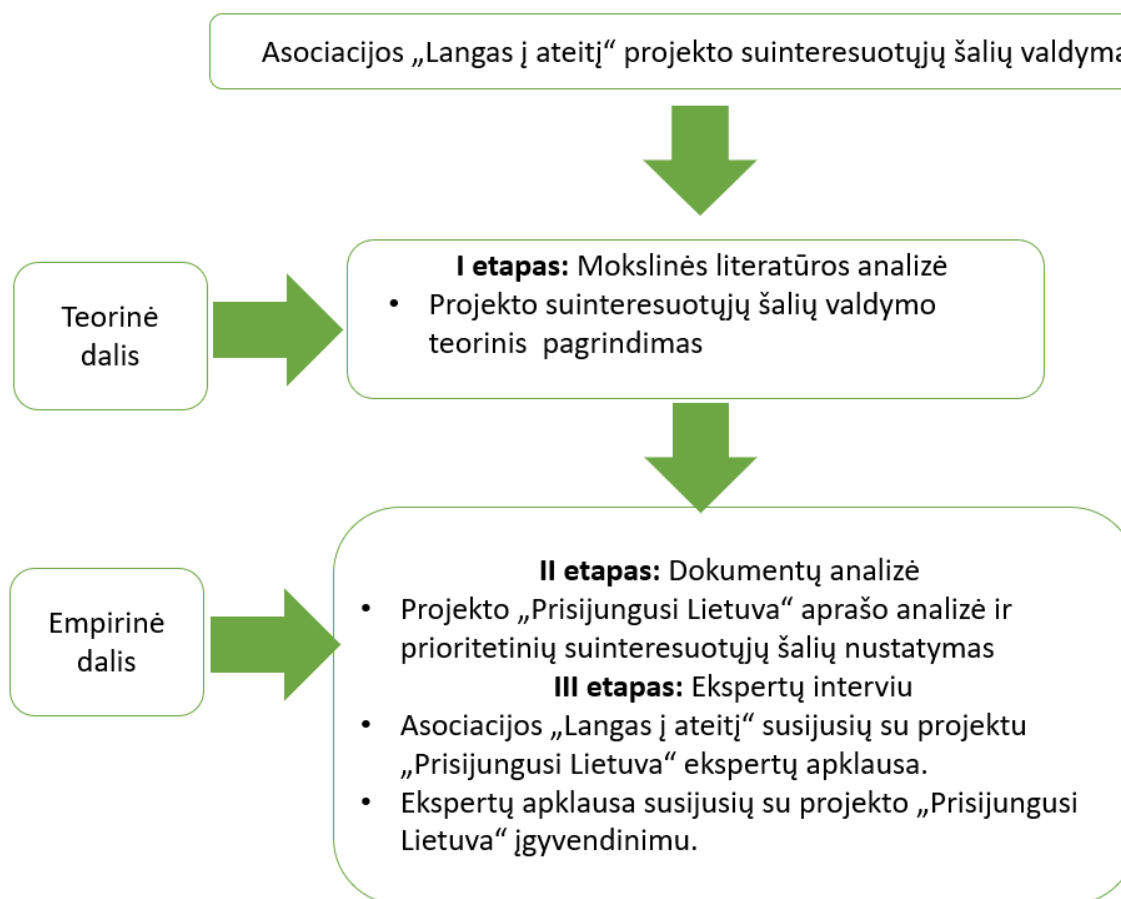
Asociacijos „Langas į ateitį“ projekto suinteresuotųjų šalių valdyma

Teorinė dalis

**I etapas:** Mokslinės literatūros analizė
- Projekto suinteresuotųjų šalių valdymo teorinis pagrindimas

Empirinė dalis

**II etapas:** Dokumentų analizė
- Projekto „Prisijungusi Lietuva“ aprašo analizė ir prioritetinių suinteresuotųjų šalių nustatymas

**III etapas:** Ekspertų interviu
- Asociacijos „Langas į ateitį“ susijusių su projektu „Prisijungusi Lietuva“ ekspertų apklausa.
- Ekspertų apklausa susijusių su projekto „Prisijungusi Lietuva“ įgyvendinimu.